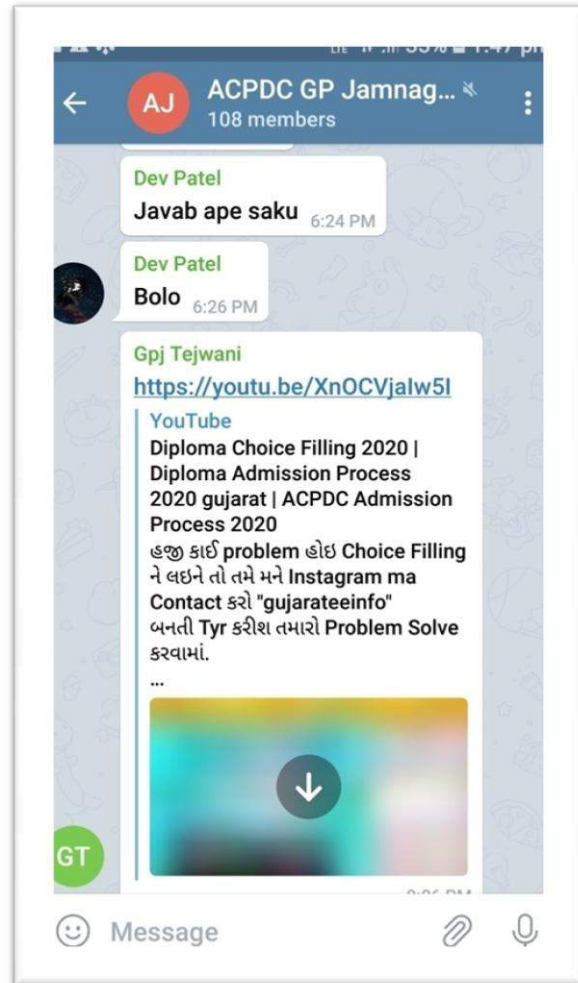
LTE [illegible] 1:47 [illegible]

AJ ACPDC GP Jamnag...
108 members

Dev Patel
Javab ape saku 6:24 PM

Dev Patel
Bolo 6:26 PM

Gpj Tejwani
https://youtu.be/XnOCVjalw5I
YouTube
Diploma Choice Filling 2020 | Diploma Admission Process 2020 gujarat | ACPDC Admission Process 2020
હજી કાઈ problem હોઇ Choice Filling ને લઇને તો તમે મને Instagram ma Contact કરો "gujarateeinfo"
બનતી Tyr કરીશ તમારો Problem Solve કરવામાં.
...

GT

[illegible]

Message